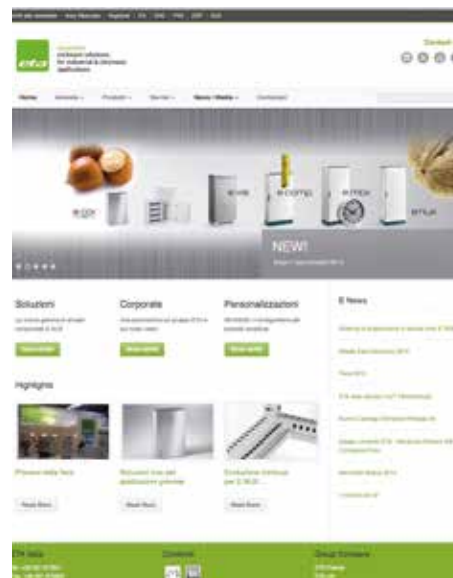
eta
enclosure solutions for industrial & electronic applications

Contatti

Home

NEW!

Soluzioni

Corporate

Personalizzazioni

Scopri di più

Scopri di più

Scopri di più

E-News

Highlights

Read More

Read More

Read More

ETA Italy

Contatti

Group Company